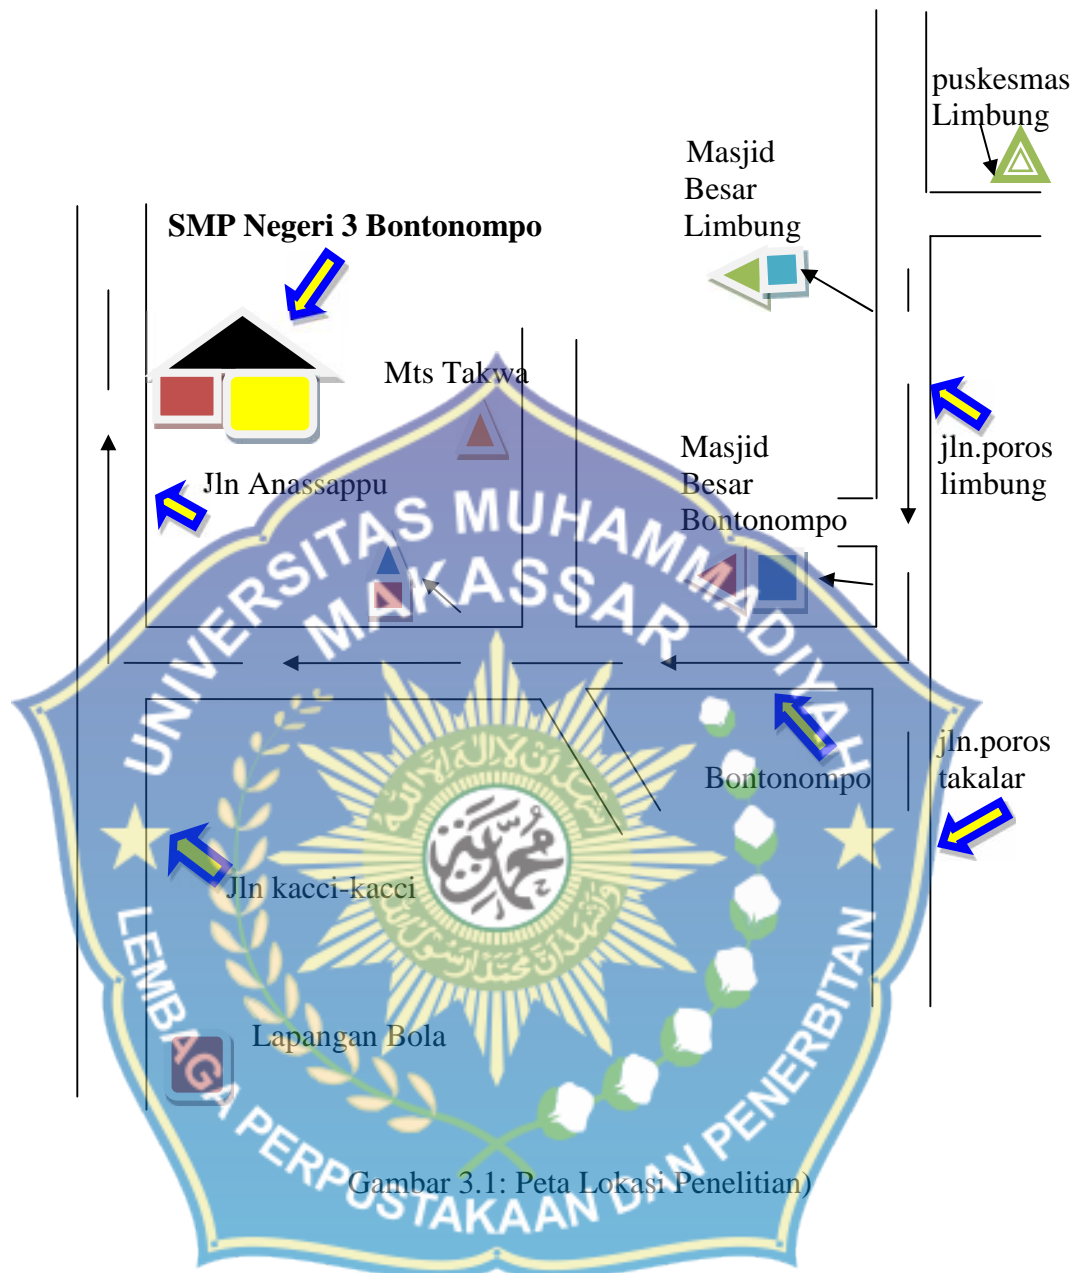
puskesmas Limbung

Masjid Besar Limbung

SMP Negeri 3 Bontonompo

Mts Takwa

Masjid Besar Bontonompo

jln.poros limbung

Jln Anassappu

UNIVERSITAS MUHAMMADIYAH MAKASSAR

jln.poros takalar

Bontonompo

Jln kacci-kacci

Lapangan Bola

LEMBAGA PERPUSTAKAAN DAN PENERBITAN

Gambar 3.1: Peta Lokasi Penelitian)